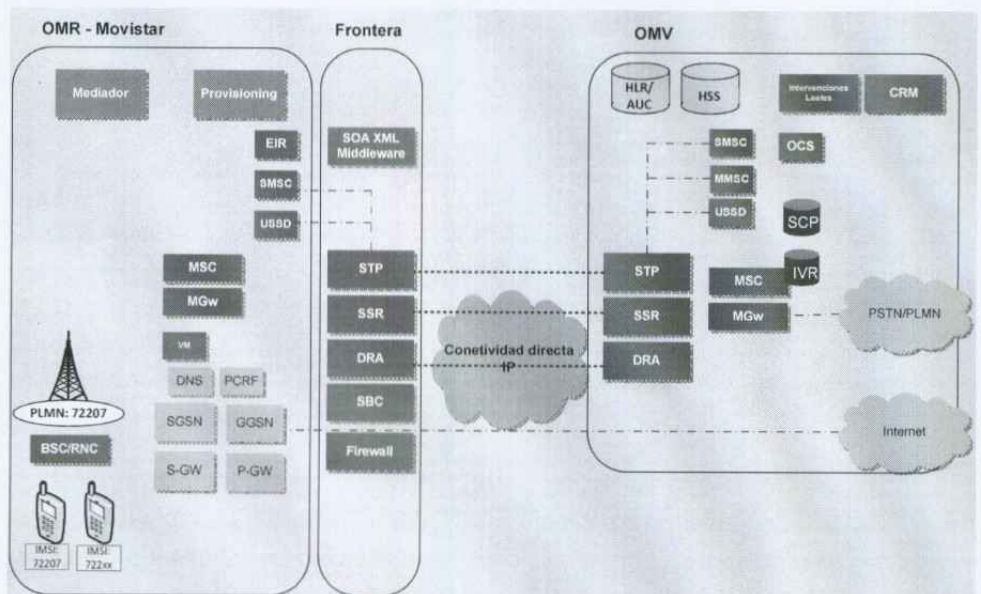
OMR - Movistar

Mediador

Provisioning

EIR

SMSC

USSD

MSC

MGw

VM

DNS

PCRF

PLMN: 72207

BSC/RNC

SGSN

GGSN

S-GW

P-GW

IMSI: 72207

IMSI: 722xx

Frontera

SOA XML Middleware

STP

SSR

DRA

SBC

Firewall

Conetividad directa IP

OMV

HLR/ AUC

HSS

Intervenciones Leales

CRM

SMSC

OCS

MMSC

USSD

SCP

IVR

STP

MSC

SSR

MGw

DRA

PSTN/PLMN

Internet